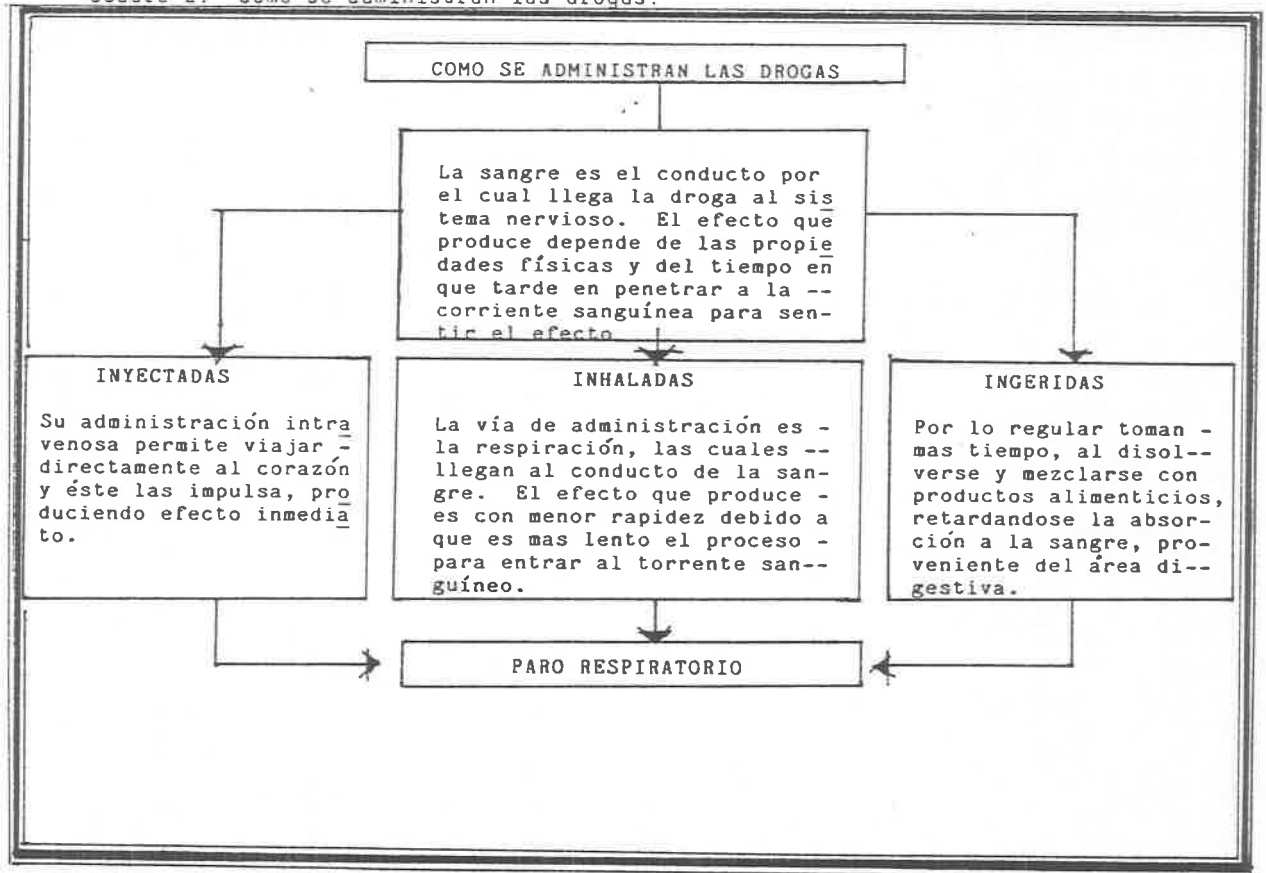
Cuadro 2. Como se administran las drogas.

COMO SE ADMINISTRAN LAS DROGAS

La sangre es el conducto por el cual llega la droga al sistema nervioso. El efecto que produce depende de las propiedades físicas y del tiempo en que tarde en penetrar a la -- corriente sanguínea para sentir el efecto.

INYECTADAS

Su administración intravenosa permite viajar directamente al corazón y éste las impulsa, produciendo efecto inmediato.

INHALADAS

La vía de administración es - la respiración, las cuales -- llegan al conducto de la sangre. El efecto que produce - es con menor rapidez debido a que es mas lento el proceso - para entrar al torrente sanguíneo.

INGERIDAS

Por lo regular toman - mas tiempo, al disolverse y mezclarse con productos alimenticios, retardandose la absorción a la sangre, proveniente del área digestiva.

PARO RESPIRATORIO